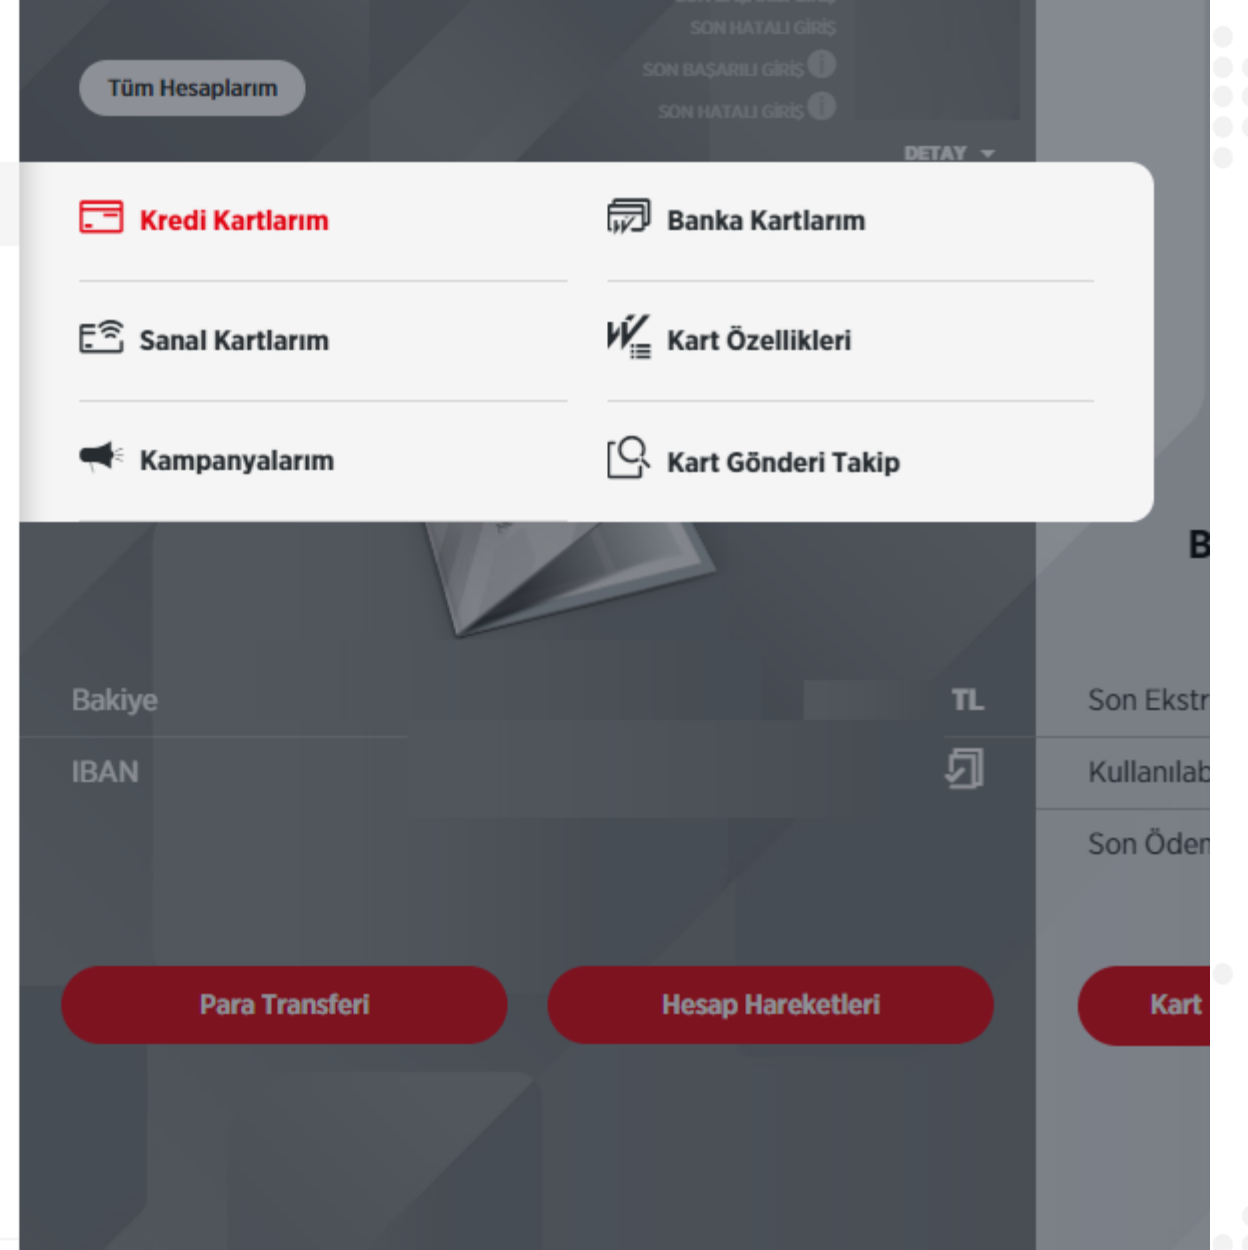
SON HATALI GİRİŞ

SON BAŞARILI GİRİŞ

SON HATALI GİRİŞ

Tüm Hesaplarım

DETAY

Kredi Kartlarım

Banka Kartlarım

Sanal Kartlarım

Kart Özellikleri

Kampanyalarım

Kart Gönderi Takip

B

Bakiye

TL

IBAN

Son Ekstr

Kullanılab

Son Öden

Para Transferi

Hesap Hareketleri

Kart